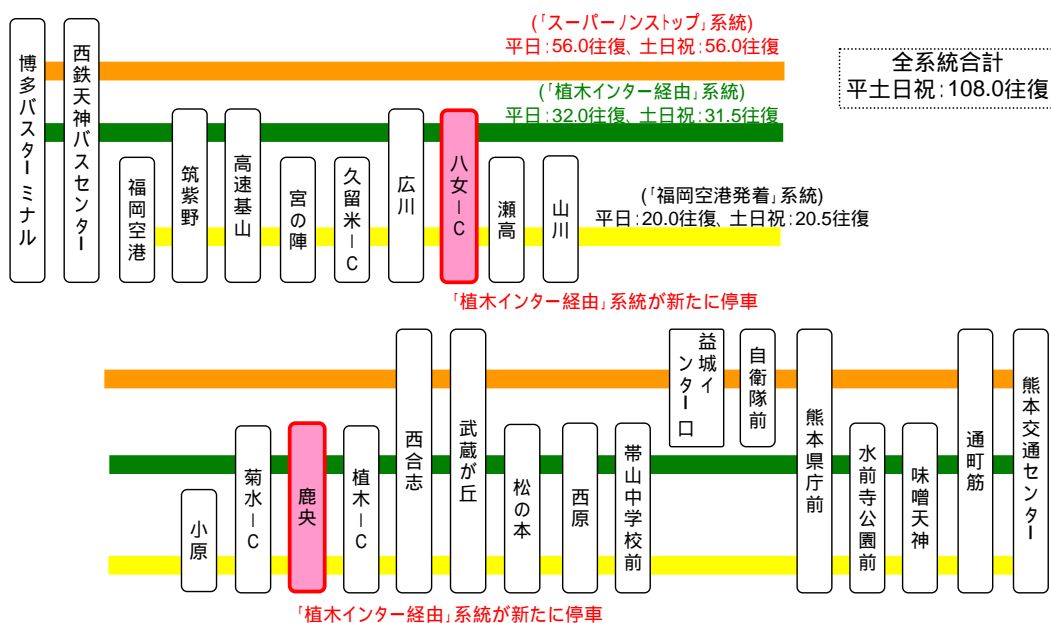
(「スーパーノンストップ」系統)
平日:56.0往復、土日祝:56.0往復

全系統合計
平土日祝:108.0往復

(「植木インター経由」系統)
平日:32.0往復、土日祝:31.5往復

(「福岡空港発着」系統)
平日:20.0往復、土日祝:20.5往復

博多バスターミナル
西鉄天神バスセンター
福岡空港
筑紫野
高速基山
宮の陣
久留米IC
広川
八女IC
瀬高
山川

「植木インター経由」系統が新たに停車

小原
菊水IC
鹿央
植木IC
西合志
武蔵が丘
松の本
西原
帯山中学校前
益城インターロ
自衛隊前
熊本県庁前
水前寺公園前
味噌天神
通町筋
熊本交通センター

「植木インター経由」系統が新たに停車